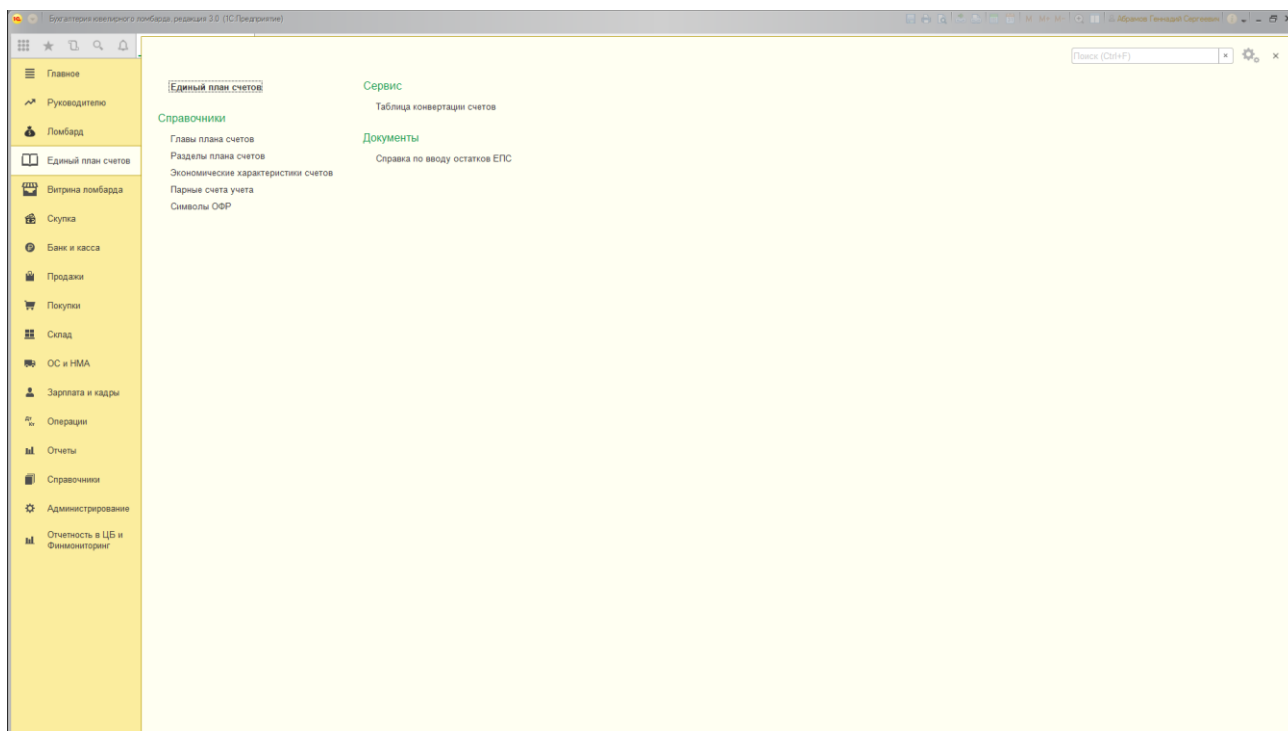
Бухгалтерия ювелирного ломбарда, редакция 3.0 (1С:Предприятие)

M M+ M-

Абрамов Геннадий Сергеевич

Главное
Руководителю
Ломбард
Единый план счетов
Витрина ломбарда
Скупка
Банк и касса
Продажи
Покупки
Склад
ОС и НМА
Зарплата и кадры
Операции
Отчеты
Справочники
Администрирование
Отчетность в ЦБ и Финмониторинг

Поиск (Ctrl+F)

Единый план счетов

Справочники
Главы плана счетов
Разделы плана счетов
Экономические характеристики счетов
Парные счета учета
Символы ОФР

Сервис
Таблица конвертации счетов

Документы
Справка по вводу остатков ЕПС